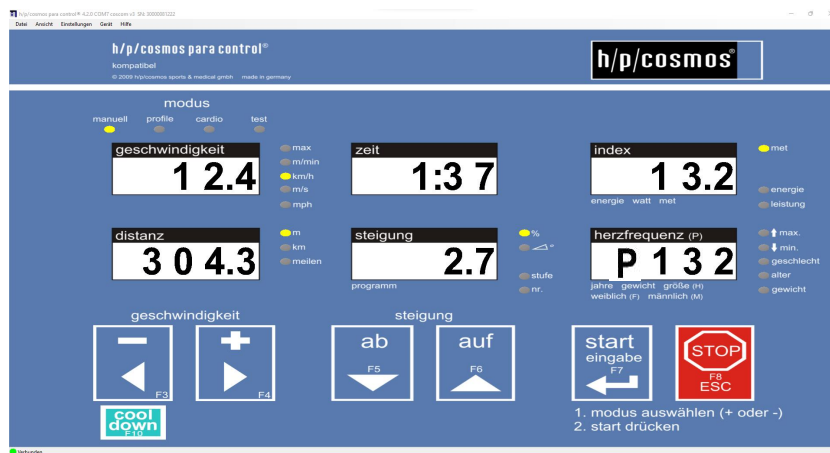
h/p/cosmos para control® 4.2.0 COM7 coscom v3 SN: 30000001222

Datei Ansicht Einstellungen Gerät Hilfe

h/p/cosmos para control®
kompatibel
© 2009 h/p/cosmos sports & medical gmbh made in germany

h/p/cosmos®

modus
manuell profile cardio test

geschwindigkeit
1 2.4
max
m/min
km/h
m/s
mph

zeit
1:3 7

index
1 3.2
energie watt met
met
energie
leistung

distanz
3 0 4.3
m
km
meilen

steigung
2.7
programm
%
°
stufe
nr.

herzfrequenz (P)
P 1 3 2
jahre gewicht größe (H)
weiblich (F) männlich (M)
max.
min.
geschlecht
alter
gewicht

geschwindigkeit
F3
F4

steigung
ab
F5
auf
F6

start
eingabe
F7

STOP
F8
ESC

cool down
F10

1. modus auswählen (+ oder -)
2. start drücken

Verbunden